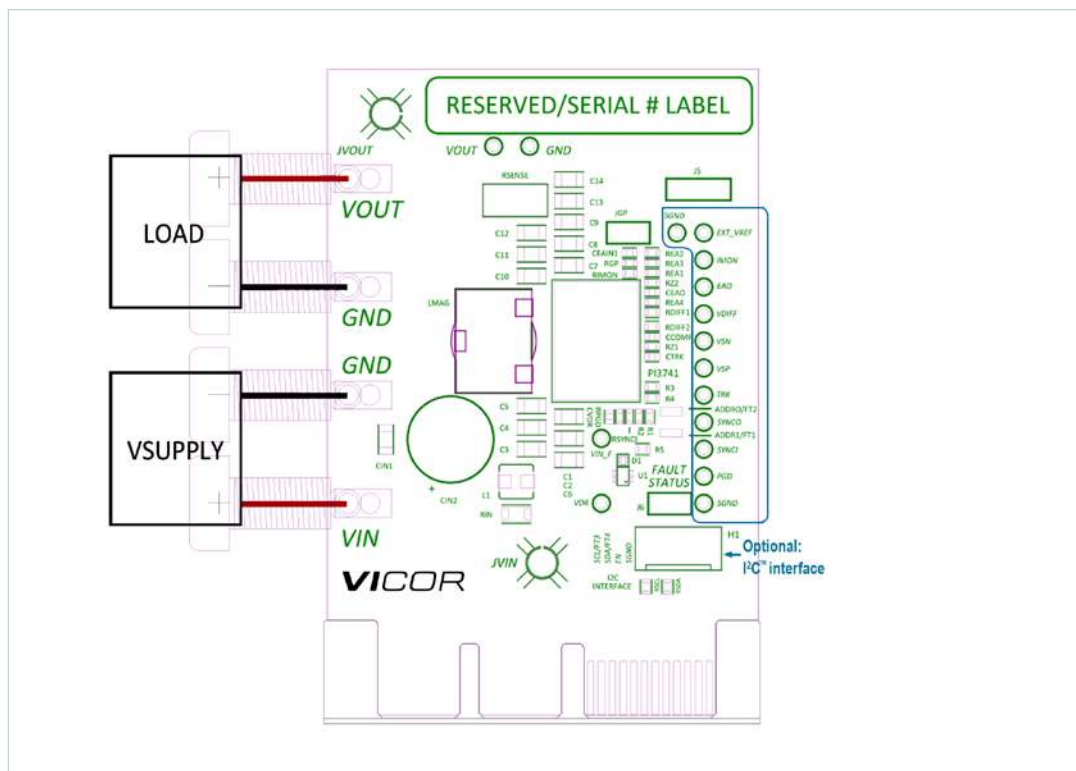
RESERVED/SERIAL # LABEL

JVOUT

VOUT GND

LOAD

VOUT

RSENSE

C14

C13

C9

C8

J5

JGP

SGND

EXT_VREF

C12

C11

C10

CFAIN1

RGP

C7

RIMON

REA2

REA3

REA1

RZ2

CEAO

REA4

RDIFF1

IMON

EAO

VDIFF

GND

LMAG

RDIFF2

CCOMP

RZ1

CTRK

VSN

VSP

GND

PI3741

R3

R4

TRK

ADDR0/FT2

SYNCO

ADDR1/FT1

C5

C4

C3

RSYNCI

VIN_F

SYNCI

VSUPPLY

CIN1

D1

R5

C1

C2

C0

U1

FAULT STATUS

PGD

CIN2

L1

RIN

VDR

J6

SGND

VIN

JVIN

H1

Optional: I$^2$C™ interface

SCL/FT3

SDA/FT4

EN

SGND

I2C INTERFACE

VICOR